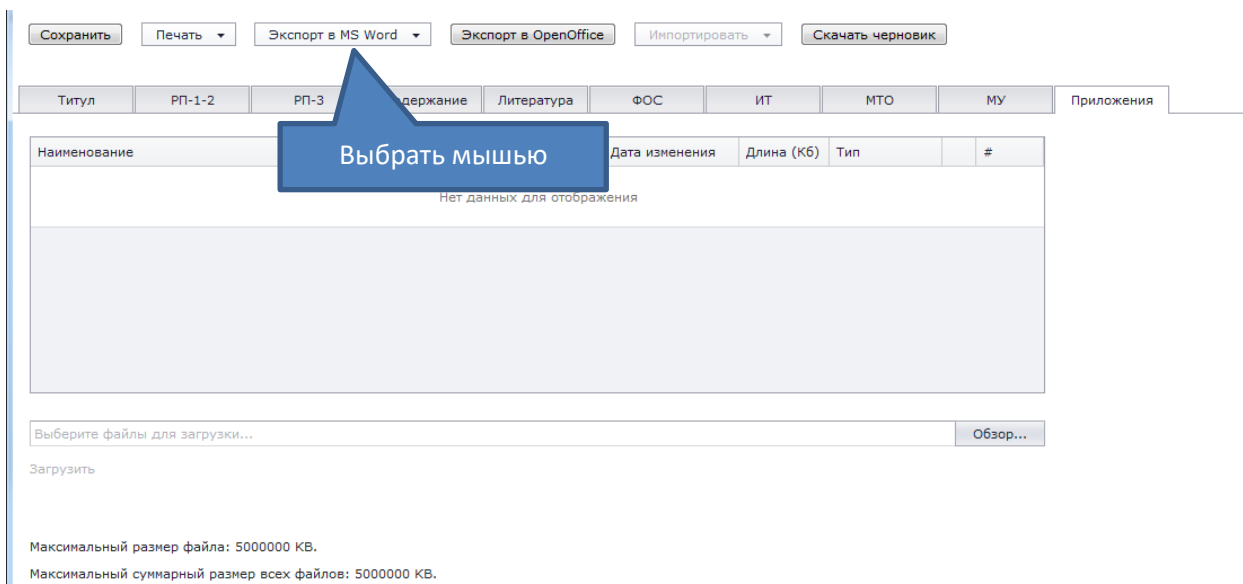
Сохранить | Печать ▾ | Экспорт в MS Word ▾ | Экспорт в OpenOffice | Импортировать ▾ | Скачать черновик

Титул | РП-1-2 | РП-3 | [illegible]держание | Литература | ФОС | ИТ | МТО | МУ | Приложения

Выбрать мышью

| Наименование | Дата изменения | Длина (Кб) | Тип | | # |
|---|---|---|---|---|---|

Нет данных для отображения

Выберите файлы для загрузки... Обзор...

Загрузить

Максимальный размер файла: 5000000 KB.

Максимальный суммарный размер всех файлов: 5000000 KB.